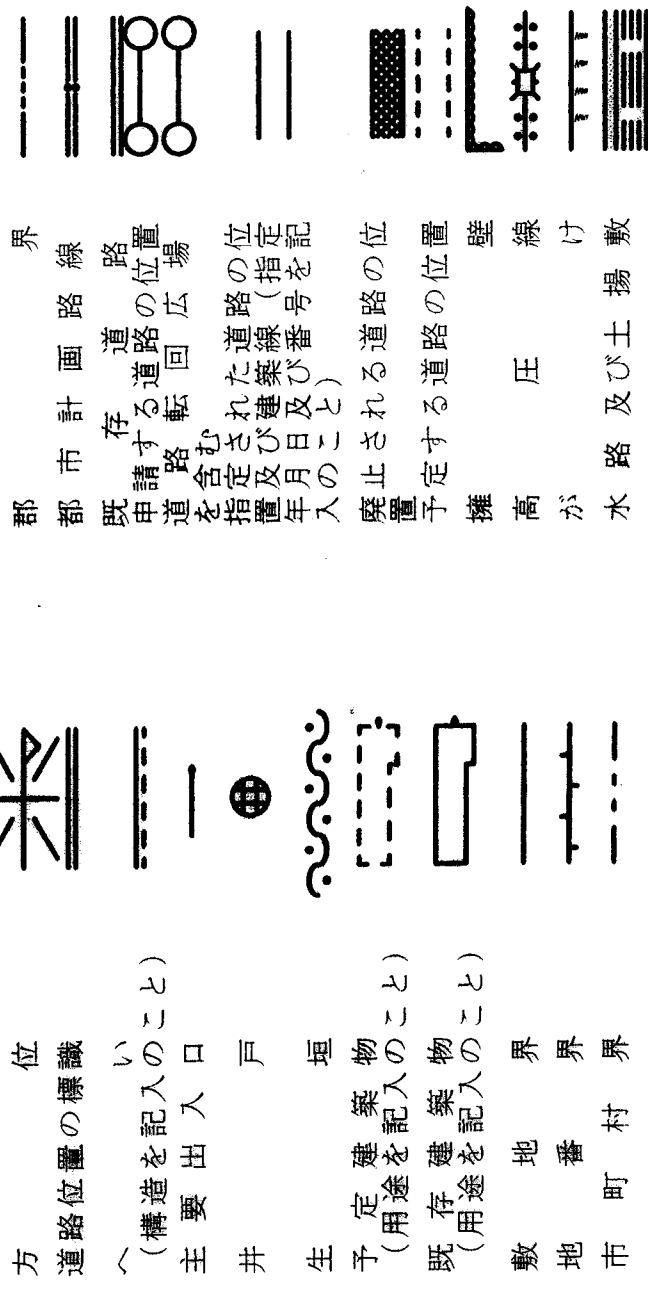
方位
道路位置の標識
へい（構造を記入のこと）
主要出入口
井戸
生垣
予定建築物（用途を記入のこと）
既存建築物（用途を記入のこと）
敷地界
地番界
市町村界

都界
都市計画路線
既存道路
申請する道路の位置
道路転回広場
道を含むむ定された道路の位置及び建築線（指定年月日及び番号を記入のこと）
廃止される道路の位置
予定する道路の位置
擁壁
高圧線
がけ
水路及び土場敷